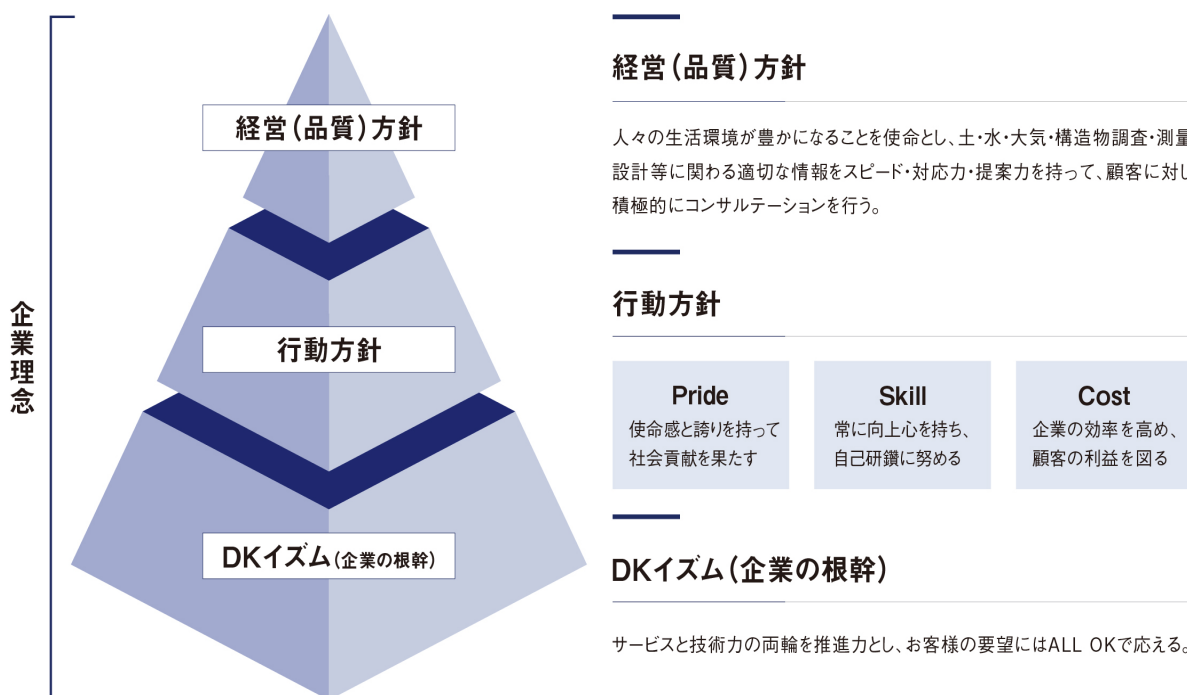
企業理念

経営(品質)方針

行動方針

DKイズム(企業の根幹)

経営(品質)方針

人々の生活環境が豊かになることを使命とし、土・水・大気・構造物調査・測量
設計等に関わる適切な情報をスピード・対応力・提案力を持って、顧客に対し
積極的にコンサルテーションを行う。

行動方針

| Pride | Skill | Cost |
|---|---|---|
| 使命感と誇りを持って社会貢献を果たす | 常に向上心を持ち、自己研鑽に努める | 企業の効率を高め、顧客の利益を図る |

DKイズム(企業の根幹)

サービスと技術力の両輪を推進力とし、お客様の要望にはALL OKで応える。